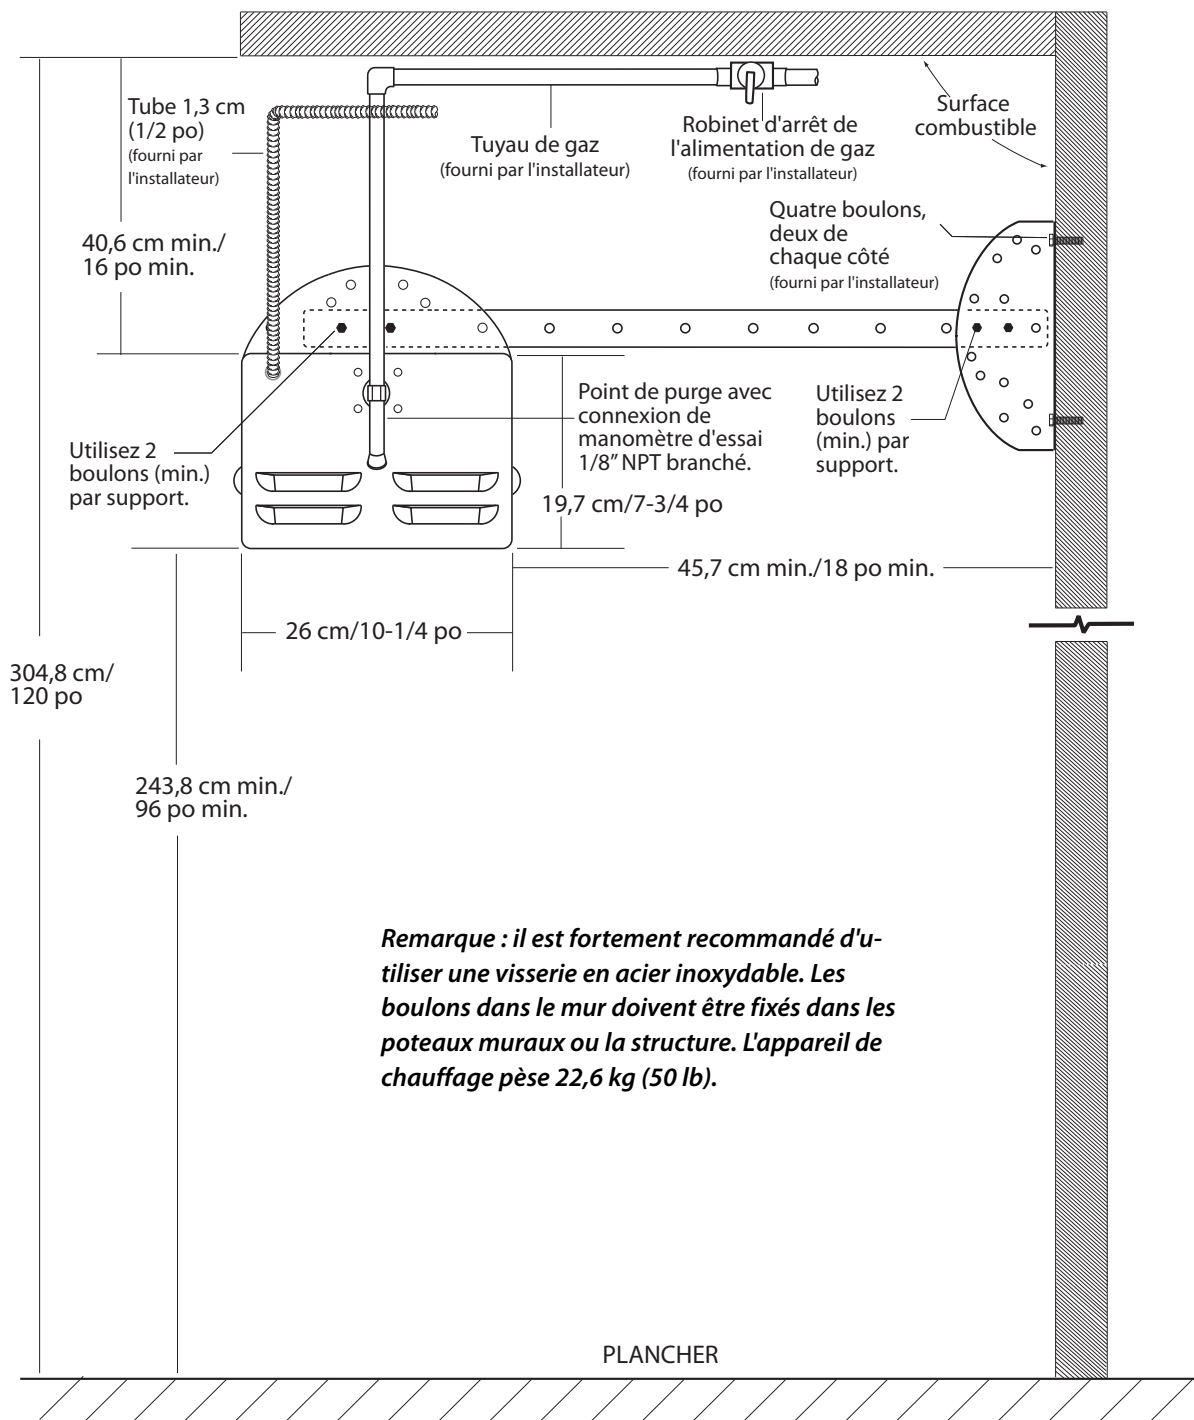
Tube 1,3 cm (1/2 po) (fourni par l'installateur)

Tuyau de gaz (fourni par l'installateur)

Robinet d'arrêt de l'alimentation de gaz (fourni par l'installateur)

Surface combustible

Quatre boulons, deux de chaque côté (fourni par l'installateur)

40,6 cm min./ 16 po min.

Point de purge avec connexion de manomètre d'essai 1/8" NPT branché.

Utilisez 2 boulons (min.) par support.

Utilisez 2 boulons (min.) par support.

19,7 cm/7-3/4 po

45,7 cm min./18 po min.

26 cm/10-1/4 po

304,8 cm/ 120 po

243,8 cm min./ 96 po min.

***Remarque : il est fortement recommandé d'utiliser une visserie en acier inoxydable. Les boulons dans le mur doivent être fixés dans les poteaux muraux ou la structure. L'appareil de chauffage pèse 22,6 kg (50 lb).***

PLANCHER